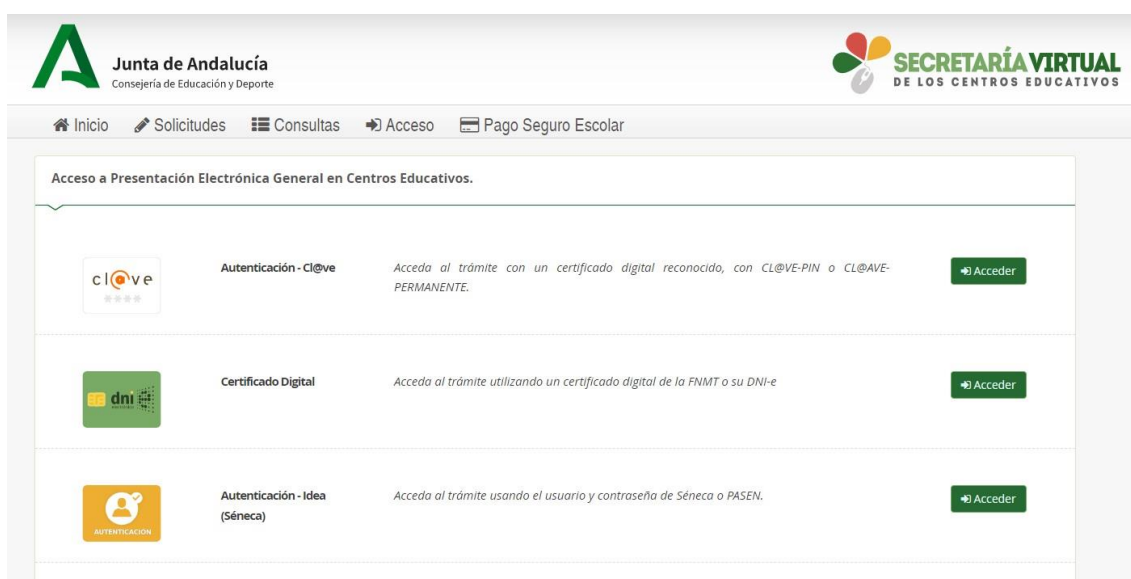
Junta de Andalucía
Consejería de Educación y Deporte

SECRETARÍA VIRTUAL
DE LOS CENTROS EDUCATIVOS

Inicio Solicitudes Consultas Acceso Pago Seguro Escolar

Acceso a Presentación Electrónica General en Centros Educativos.

cl@ve

Autenticación - Cl@ve

Acceda al trámite con un certificado digital reconocido, con CL@VE-PIN o CL@AVE-PERMANENTE.

Acceder

dni

Certificado Digital

Acceda al trámite utilizando un certificado digital de la FNMT o su DNI-e

Acceder

AUTENTICACION

Autenticación - Idea (Séneca)

Acceda al trámite usando el usuario y contraseña de Séneca o PASEN.

Acceder